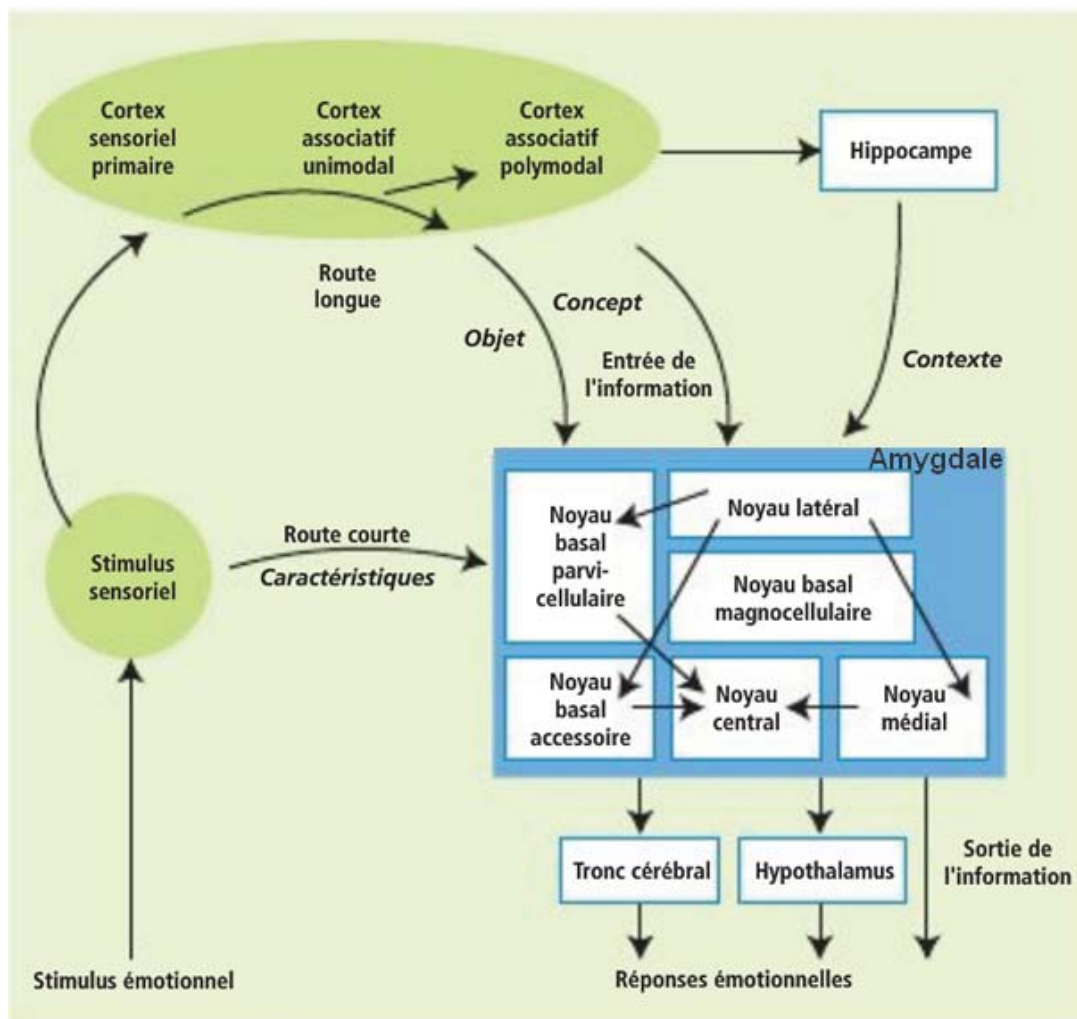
Cortex sensoriel primaire

Cortex associatif unimodal

Cortex associatif polymodal

Hippocampe

Route longue

Concept

Objet

Entrée de l'information

Contexte

Amygdale

Noyau basal parvicellulaire

Noyau latéral

Noyau basal magnocellulaire

Route courte

Caractéristiques

Stimulus sensoriel

Noyau basal accessoire

Noyau central

Noyau médial

Tronc cérébral

Hypothalamus

Sortie de l'information

Stimulus émotionnel

Réponses émotionnelles